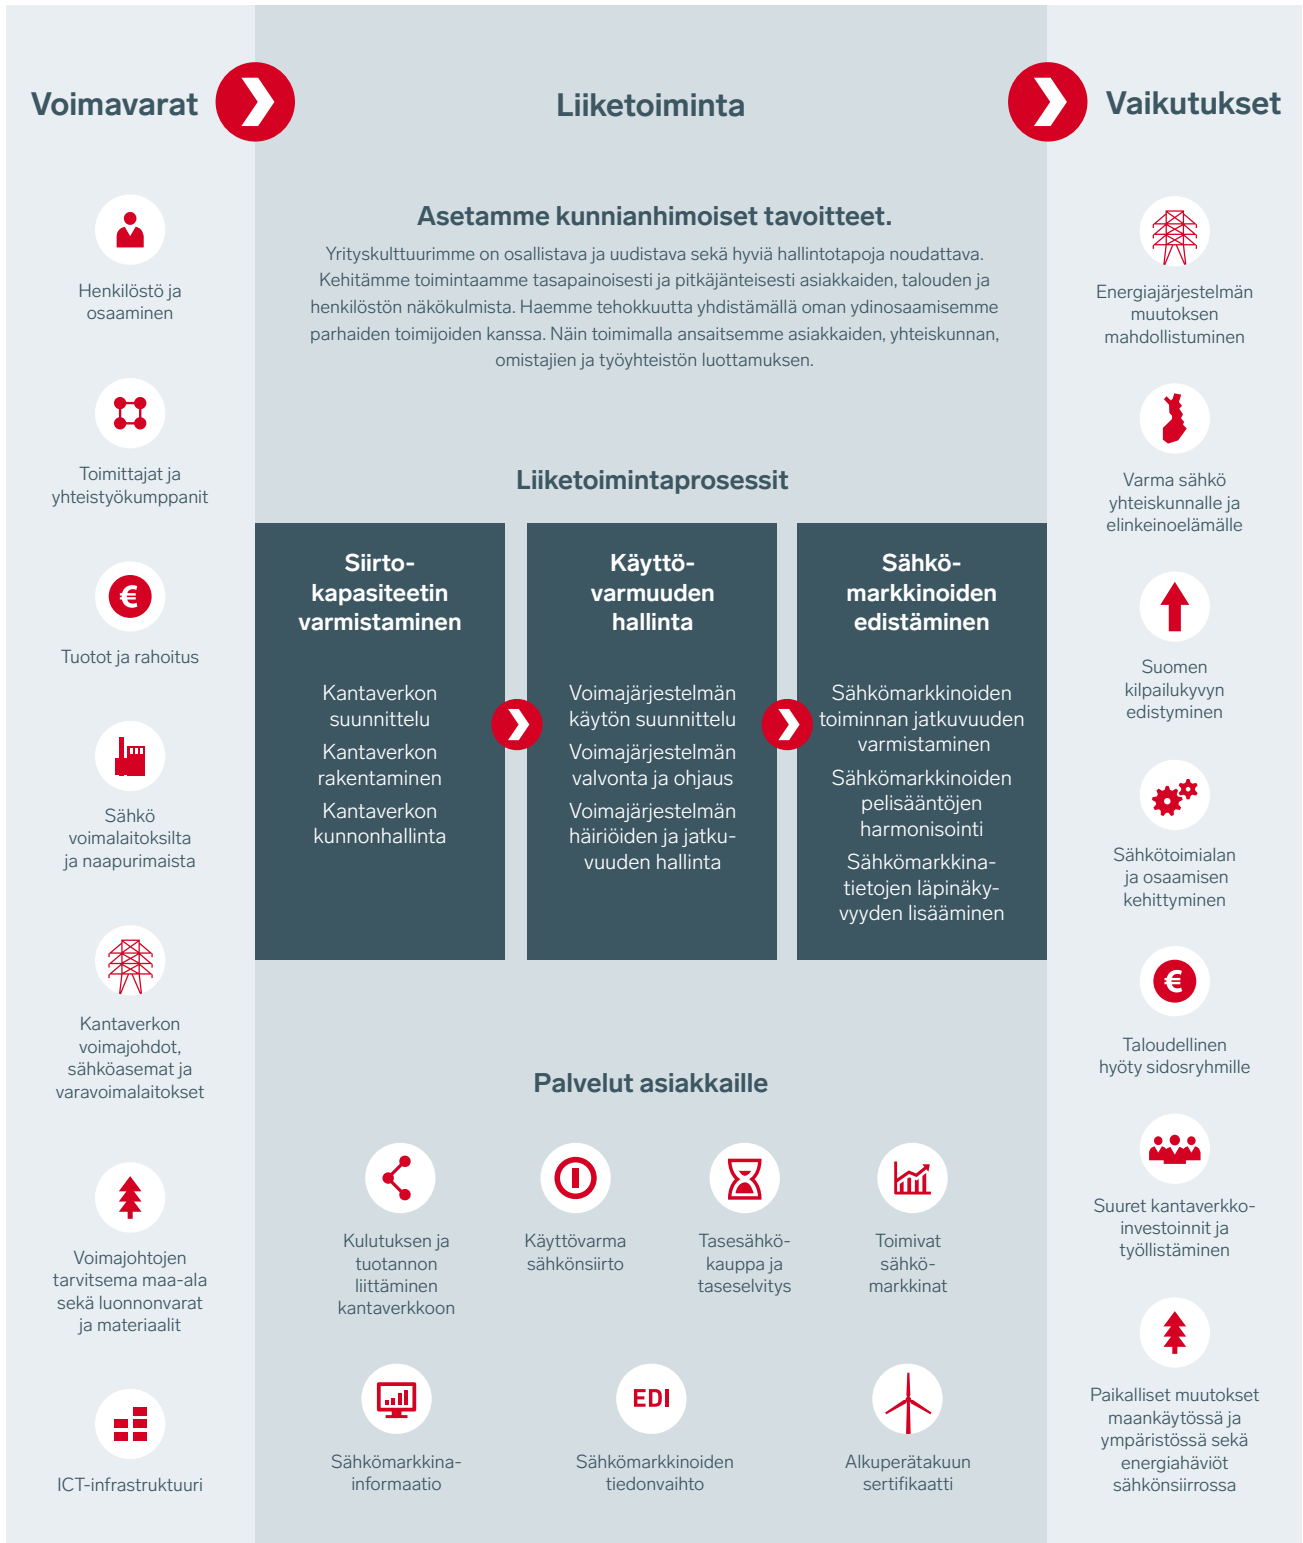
Voimavarat

Liiketoiminta

Vaikutukset

Henkilöstö ja osaaminen

Toimittajat ja yhteistyökumppanit

Tuotot ja rahoitus

Sähkö voimalaitoksilta ja naapurimaista

Kantaverkon voimajohdot, sähköasemat ja varavoimalaitokset

Voimajohtojen tarvitsema maa-ala sekä luonnonvarat ja materiaalit

ICT-infrastruktuuri

Asetamme kunnianhimoiset tavoitteet.

Yrityskulttuurimme on osallistava ja uudistava sekä hyviä hallintotapoja noudattava. Kehitämme toimintaamme tasapainoisesti ja pitkäjänteisesti asiakkaiden, talouden ja henkilöstön näkökulmista. Haemme tehokkuutta yhdistämällä oman ydinosaamisemme parhaiden toimijoiden kanssa. Näin toimimalla ansaitsemme asiakkaiden, yhteiskunnan, omistajien ja työyhteisön luottamuksen.

Liiketoimintaprosessit

Siirtokapasiteetin varmistaminen

Kantaverkon suunnittelu

Kantaverkon rakentaminen

Kantaverkon kunnonhallinta

Käyttövarmuuden hallinta

Voimajärjestelmän käytön suunnittelu

Voimajärjestelmän valvonta ja ohjaus

Voimajärjestelmän häiriöiden ja jatkuvuuden hallinta

Sähkömarkkinoiden edistäminen

Sähkömarkkinoiden toiminnan jatkuvuuden varmistaminen

Sähkömarkkinoiden pelisääntöjen harmonisointi

Sähkömarkkinatietojen läpinäkyvyyden lisääminen

Palvelut asiakkaille

Kulutuksen ja tuotannon liittäminen kantaverkkoon

Käyttövarma sähkönsiirto

Tasesähkökauppa ja taseselvitys

Toimivat sähkömarkkinat

Sähkömarkkinainformaatio

EDI

Sähkömarkkinoiden tiedonvaihto

Alkuperätakuun sertifikaatti

Energiajärjestelmän muutoksen mahdollistuminen

Varma sähkö yhteiskunnalle ja elinkeinoelämälle

Suomen kilpailukyvyn edistyminen

Sähkötoimialan ja osaamisen kehittyminen

Taloudellinen hyöty sidosryhmille

Suuret kantaverkkoinvestoinnit ja työllistäminen

Paikalliset muutokset maankäytössä ja ympäristössä sekä energiahäviöt sähkönsiirrossa